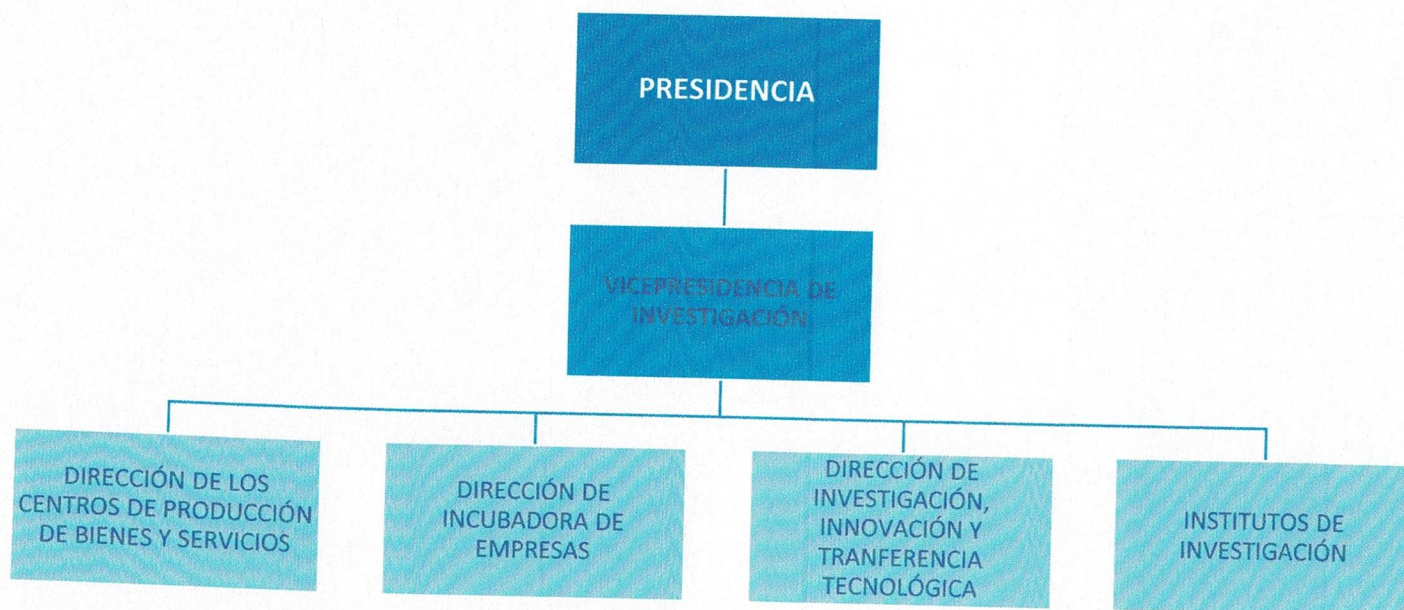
PRESIDENCIA

VICEPRESIDENCIA DE INVESTIGACIÓN

DIRECCIÓN DE LOS CENTROS DE PRODUCCIÓN DE BIENES Y SERVICIOS

DIRECCIÓN DE INCUBADORA DE EMPRESAS

DIRECCIÓN DE INVESTIGACIÓN, INNOVACIÓN Y TRANFERENCIA TECNOLÓGICA

INSTITUTOS DE INVESTIGACIÓN